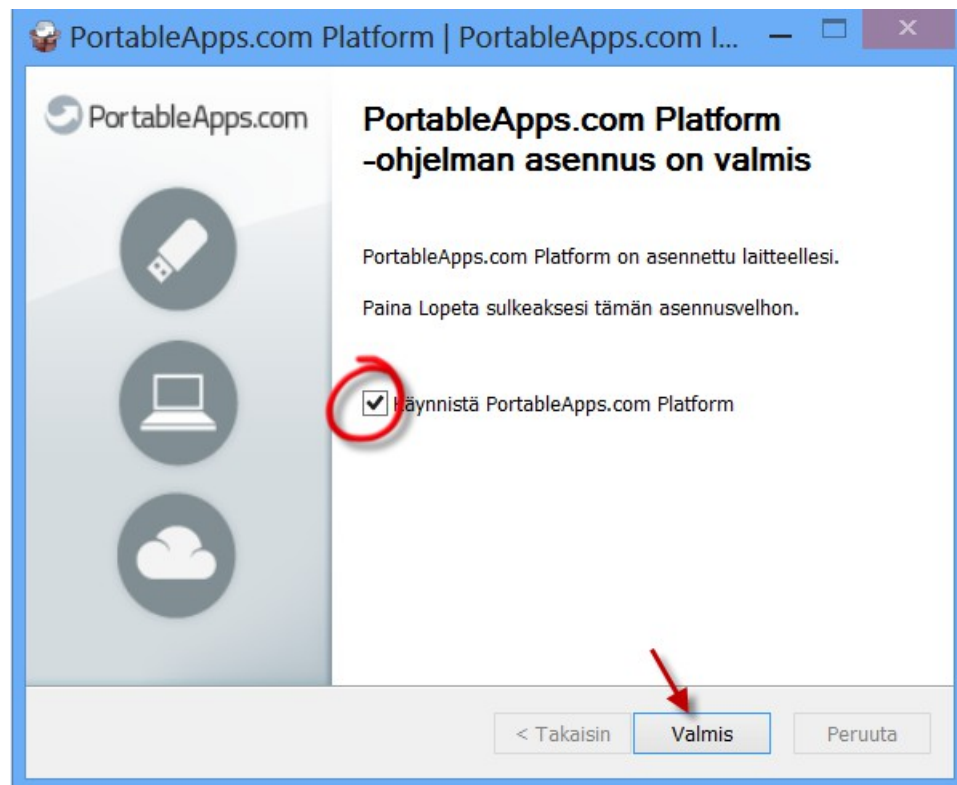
PortableApps.com Platform | PortableApps.com I...

PortableApps.com

PortableApps.com Platform -ohjelman asennus on valmis

PortableApps.com Platform on asennettu laitteellesi.

Paina Lopeta sulkeaksesi tämän asennusvelhon.

Käynnistä PortableApps.com Platform

< Takaisin

Valmis

Peruuta